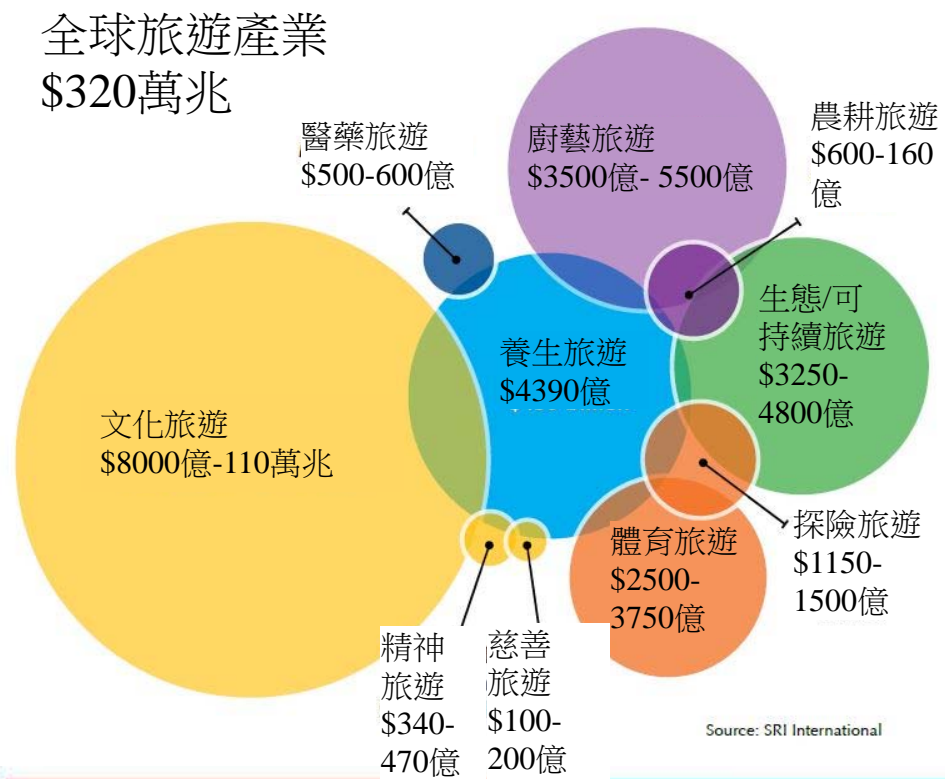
全球旅遊產業
$320萬兆

醫藥旅遊
$500-600億

廚藝旅遊
$3500億- 5500億

農耕旅遊
$600-160
億

生態/可
持續旅遊
$3250-
4800億

養生旅遊
$4390億

文化旅遊
$8000億-110萬兆

探險旅遊
$1150-
1500億

體育旅遊
$2500-
3750億

精神
旅遊
$340-
470億

慈善
旅遊
$100-
200億

Source: SRI International